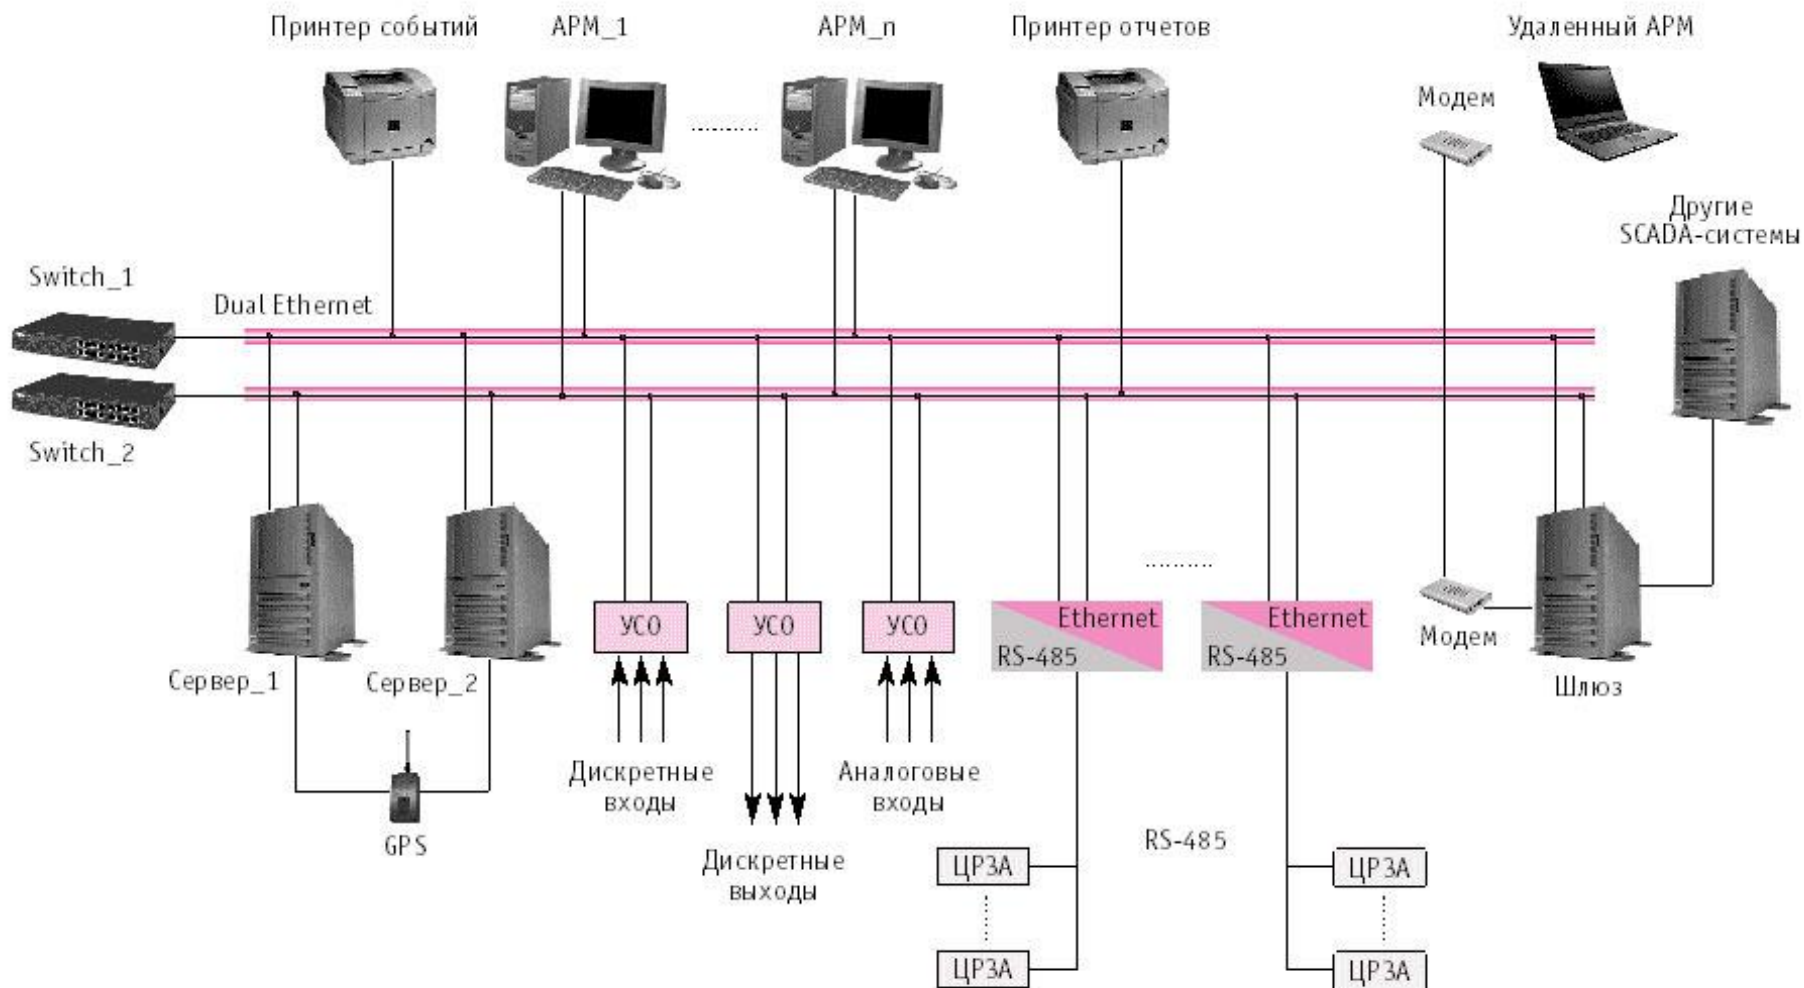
Принтер событий

АРМ_1

АРМ_n

Принтер отчетов

Удаленный АРМ

Модем

Другие SCADA-системы

Switch_1

Dual Ethernet

Switch_2

Сервер_1

Сервер_2

GPS

УСО

УСО

УСО

Дискретные входы

Дискретные выходы

Аналоговые входы

Ethernet

RS-485

Ethernet

RS-485

Модем

Шлюз

RS-485

ЦРЗА

ЦРЗА

ЦРЗА

ЦРЗА